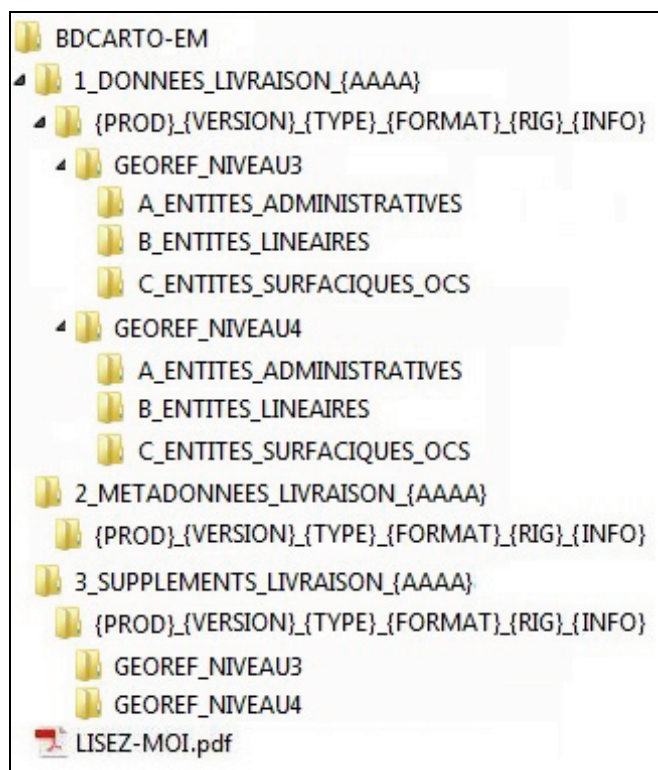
BDCARTO-EM
1_DONNEES_LIVRAISON_{AAAA}
{PROD}_{VERSION}_{TYPE}_{FORMAT}_{RIG}_{INFO}
GEOREF_NIVEAU3
A_ENTITES_ADMINISTRATIVES
B_ENTITES_LINEAIRES
C_ENTITES_SURFACIQUES_OCS
GEOREF_NIVEAU4
A_ENTITES_ADMINISTRATIVES
B_ENTITES_LINEAIRES
C_ENTITES_SURFACIQUES_OCS
2_METADONNEES_LIVRAISON_{AAAA}
{PROD}_{VERSION}_{TYPE}_{FORMAT}_{RIG}_{INFO}
3_SUPPLEMENTS_LIVRAISON_{AAAA}
{PROD}_{VERSION}_{TYPE}_{FORMAT}_{RIG}_{INFO}
GEOREF_NIVEAU3
GEOREF_NIVEAU4
LISEZ-MOI.pdf